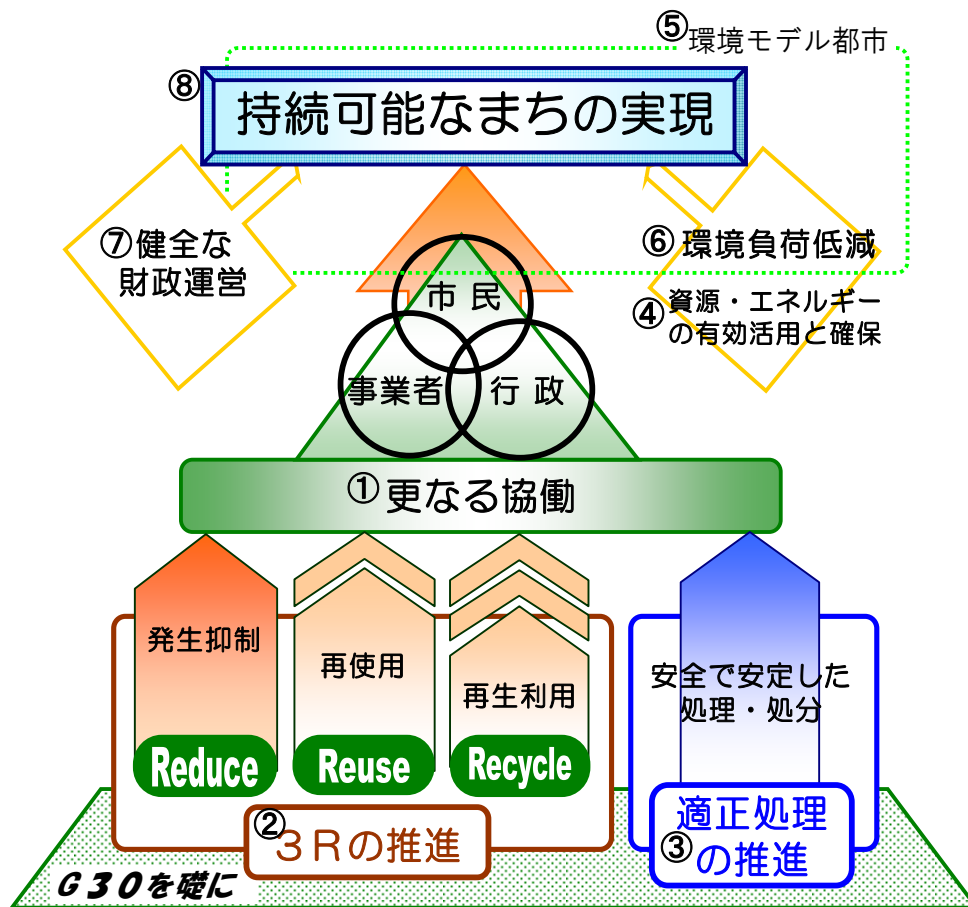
⑤環境モデル都市

⑧ 持続可能なまちの実現

⑦健全な財政運営

⑥ 環境負荷低減

④ 資源・エネルギーの有効活用と確保

市 民

事業者

行 政

① 更なる協働

発生抑制

再使用

再生利用

Reduce

Reuse

Recycle

安全で安定した処理・処分

② ３Ｒの推進

③ 適正処理の推進

Ｇ３０を礎に